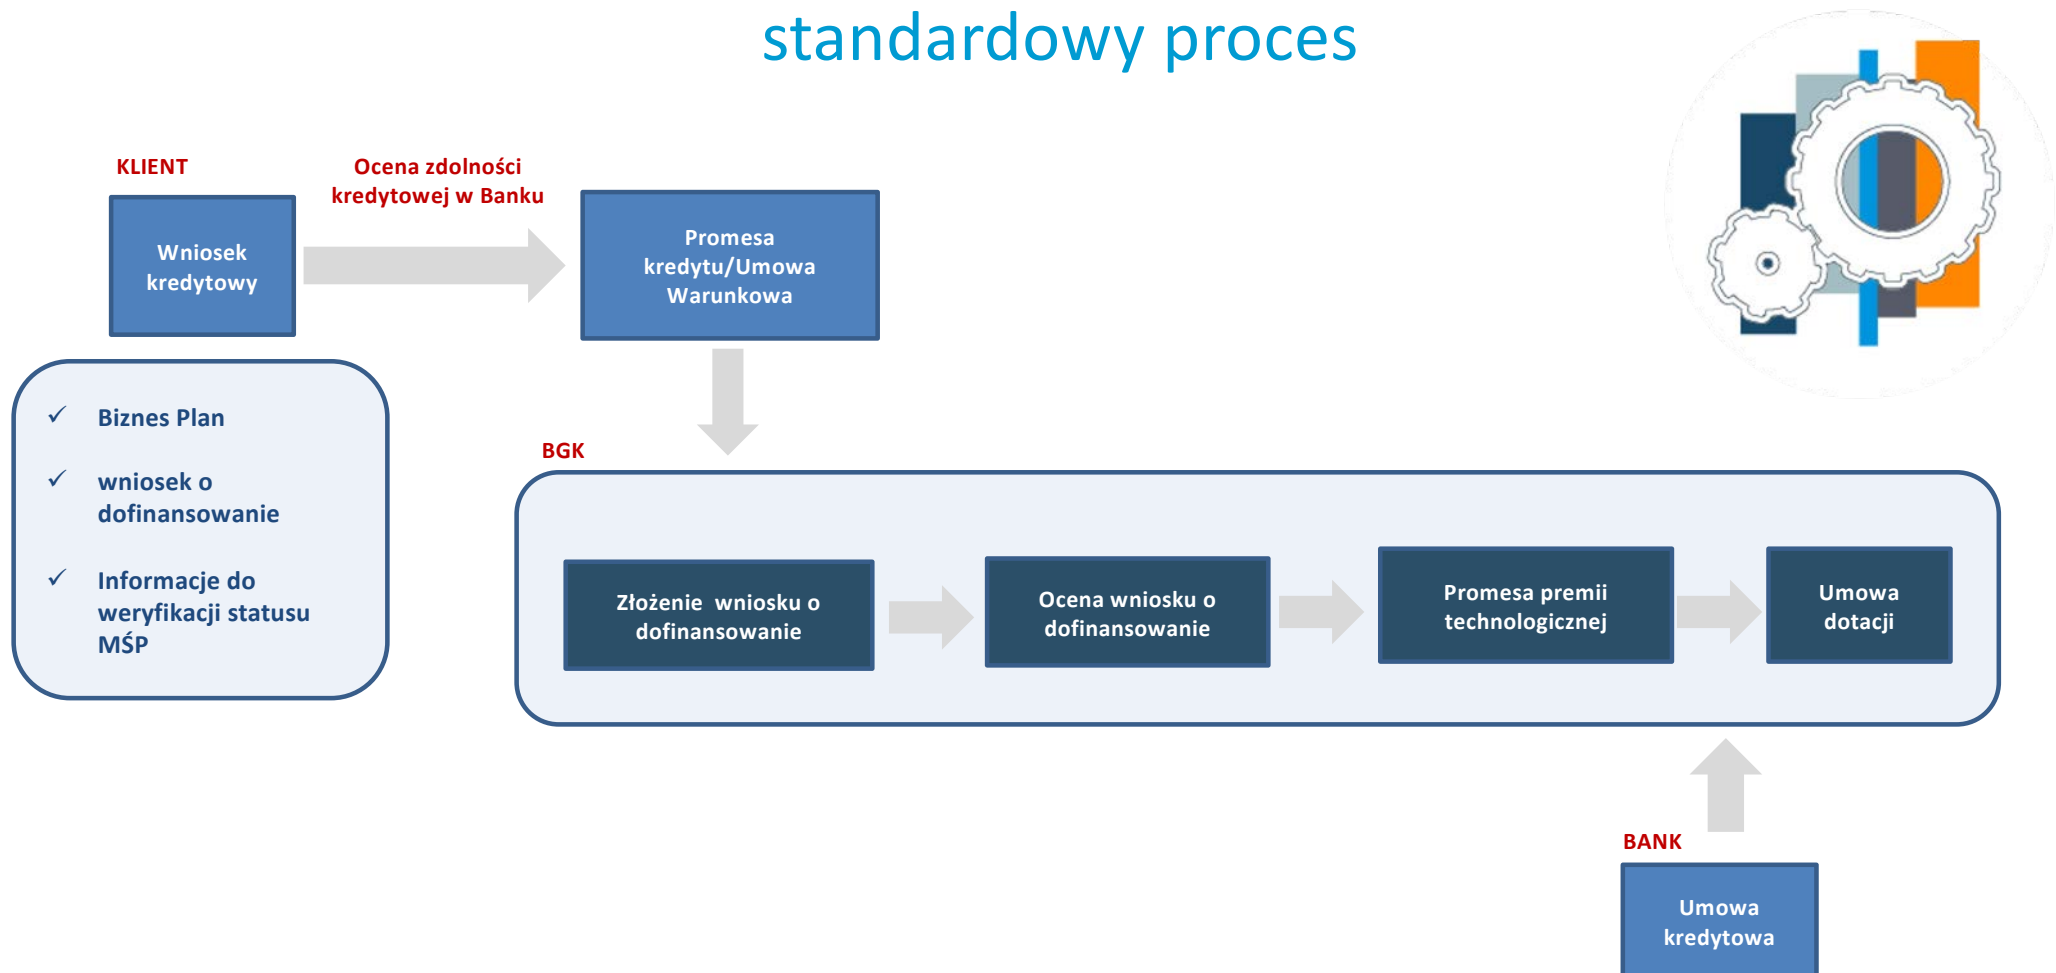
standardowy proces

KLIENT

Wniosek kredytowy

Ocena zdolności kredytowej w Banku

Promesa kredytu/Umowa Warunkowa

✓ Biznes Plan

✓ wniosek o dofinansowanie

✓ Informacje do weryfikacji statusu MŚP

BGK

Złożenie wniosku o dofinansowanie

Ocena wniosku o dofinansowanie

Promesa premii technologicznej

Umowa dotacji

BANK

Umowa kredytowa